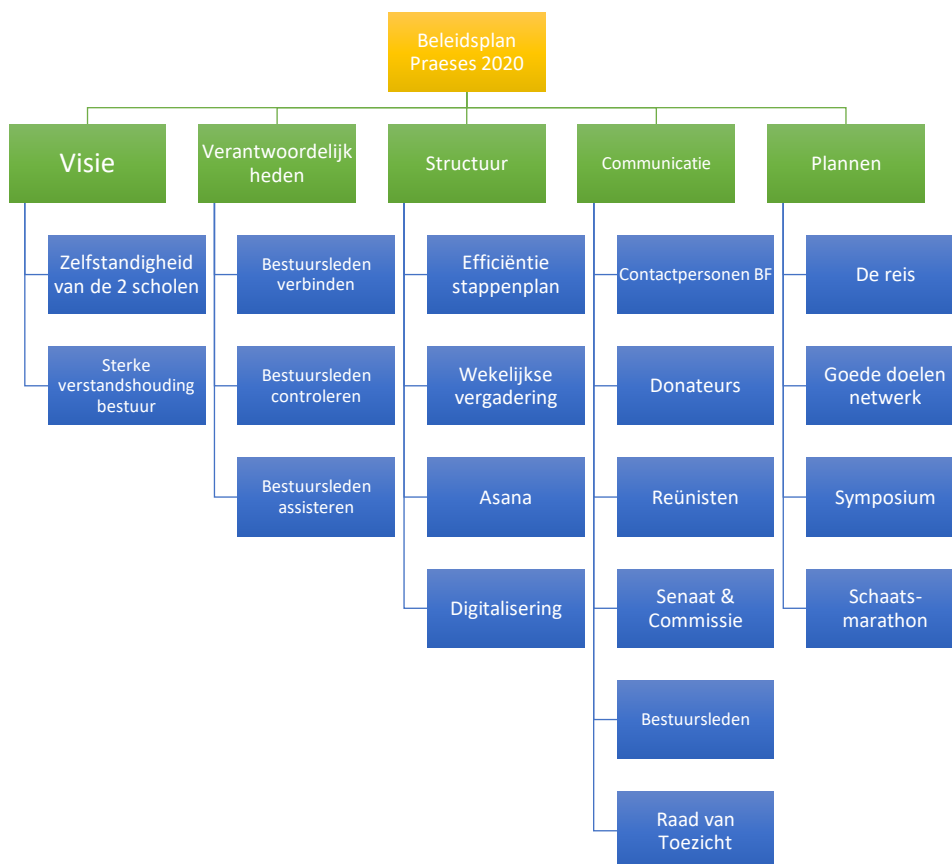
Beleidsplan Praeses 2020

Visie

Zelfstandigheid van de 2 scholen

Sterke verstandshouding bestuur

Verantwoordelijkheden

Bestuursleden verbinden

Bestuursleden controleren

Bestuursleden assisteren

Structuur

Efficiëntie stappenplan

Wekelijkse vergadering

Asana

Digitalisering

Communicatie

Contactpersonen BF

Donateurs

Reünisten

Senaat & Commissie

Bestuursleden

Raad van Toezicht

Plannen

De reis

Goede doelen netwerk

Symposium

Schaatsmarathon